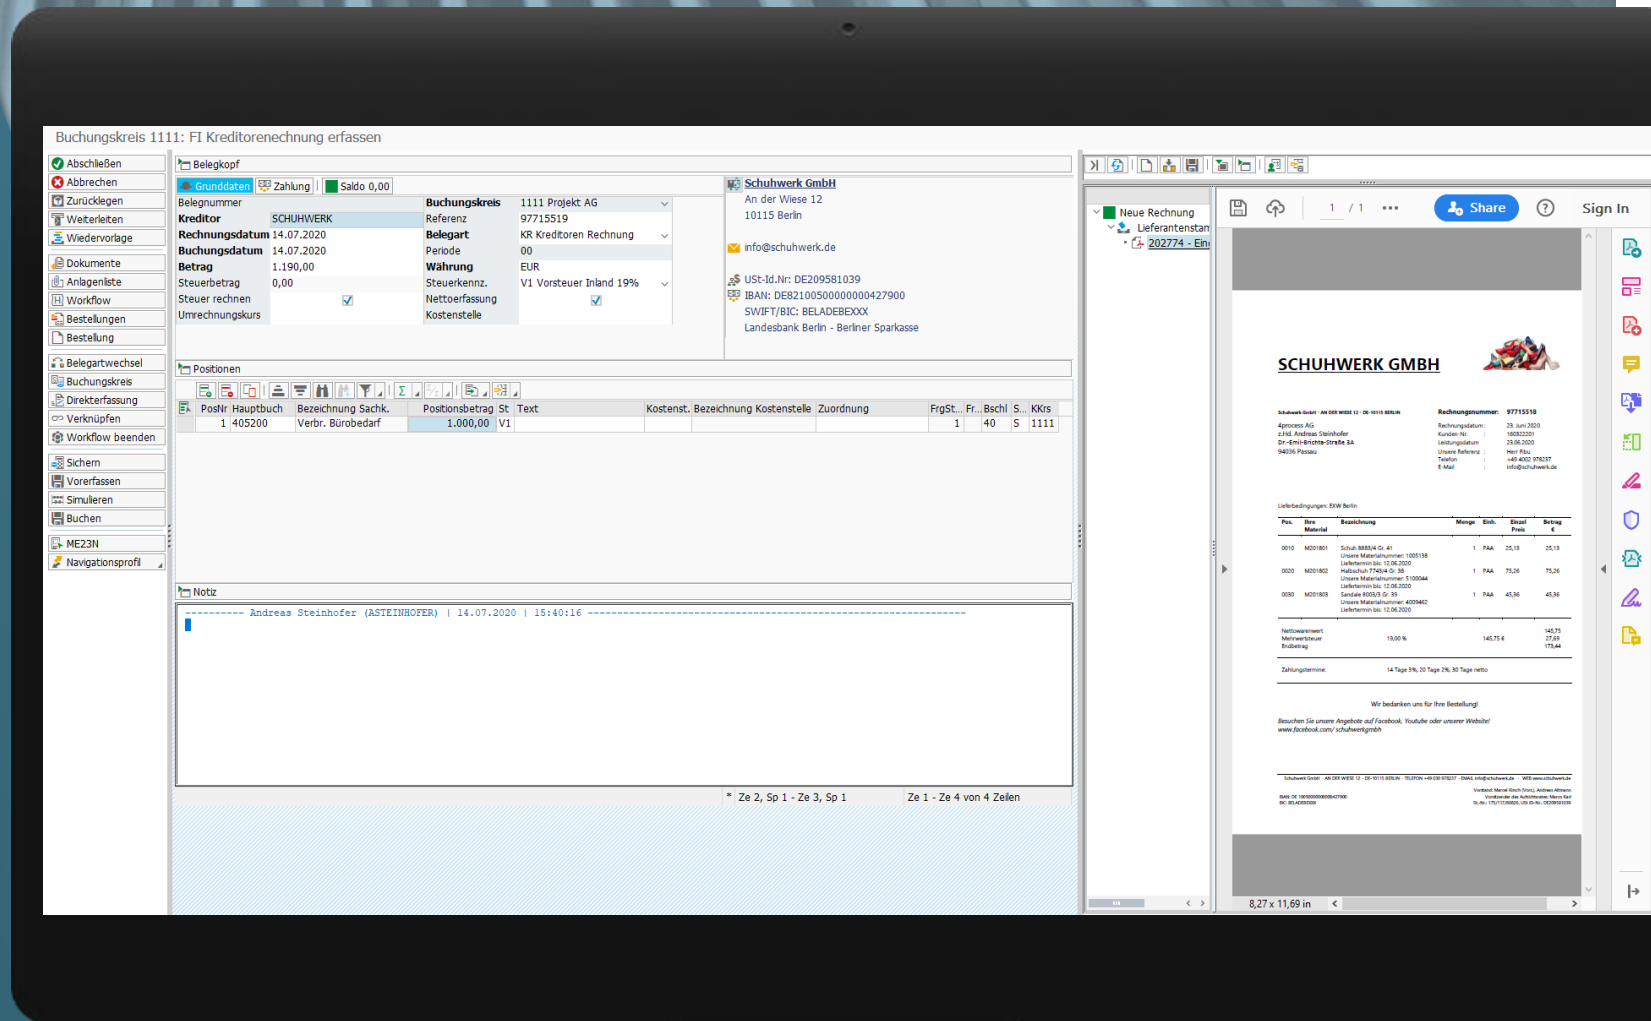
Buchungskreis 1111: FI Kreditorenechnung erfassen

Abschließen
Abbrechen
Zurücklegen
Weiterleiten
Wiedervorlage
Dokumente
Anlagenliste
Workflow
Bestellungen
Bestellung
Belegartwechsel
Buchungskreis
Direkterfassung
Verknüpfen
Workflow beenden
Sichern
Vorerfassen
Simulieren
Buchen
ME23N
Navigationsprofil

Belegkopf

Grunddaten | Zahlung | Saldo 0,00

| Belegnummer | | Buchungskreis | 1111 Projekt AG |
|---|---|---|---|
| Kreditor | SCHUHWERK | Referenz | 97715519 |
| Rechnungsdatum | 14.07.2020 | Belegart | KR Kreditoren Rechnung |
| Buchungsdatum | 14.07.2020 | Periode | 00 |
| Betrag | 1.190,00 | Währung | EUR |
| Steuerbetrag | 0,00 | Steuerkennz. | V1 Vorsteuer Inland 19% |
| Steuer rechnen | ☑ | Nettoerfassung | ☑ |
| Umrechnungskurs | | Kostenstelle | |

Schuhwerk GmbH
An der Wiese 12
10115 Berlin

info@schuhwerk.de

USt-Id.Nr: DE209581039
IBAN: DE82100500000000427900
SWIFT/BIC: BELADEBEXXX
Landesbank Berlin - Berliner Sparkasse

Positionen

| PosNr | Hauptbuch | Bezeichnung Sachk. | Positionsbetrag | St | Text | Kostenst. | Bezeichnung Kostenstelle | Zuordnung | FrgSt... | Fr... | Bschl | S... | KKrs |
|---|---|---|---|---|---|---|---|---|---|---|---|---|---|
| 1 | 405200 | Verbr. Bürobedarf | 1.000,00 | V1 | | | | | 1 | | 40 | S | 1111 |

Notiz

--------- Andreas Steinhofer (ASTEINHOFER) | 14.07.2020 | 15:40:16 ---------------------------------------------------------------

* Ze 2, Sp 1 - Ze 3, Sp 1    Ze 1 - Ze 4 von 4 Zeilen

Neue Rechnung
Lieferantenstam
202774 - Ein

1 / 1
Share
Sign In

SCHUHWERK GMBH

Schuhwerk GmbH · AN DER WIESE 12 · DE-10115 BERLIN
4process AG
z.Hd. Andreas Steinhofer
Dr.-Emil-Brichta-Straße 3A
94036 Passau

Rechnungsnummer: 97715518
Rechnungsdatum: 29. Juni 2020
Kunden-Nr.: 160822201
Leistungsdatum: 29.06.2020
Unsere Referenz: Herr Fitz
Telefon: +49 4002 978237
E-Mail: info@schuhwerk.de

Lieferbedingungen: EXW Berlin

| Pos. | Ihre Material | Bezeichnung | Menge | Einh. | Einzel Preis | Betrag € |
|---|---|---|---|---|---|---|
| 0010 | M201801 | Schuh 8883/4 Gr. 41 Unsere Materialnummer: 1005138 Liefertermin bis: 12.06.2020 | 1 | PAA | 25,13 | 25,13 |
| 0020 | M201802 | Halbschuh 7743/4 Gr. 38 Unsere Materialnummer: 5100044 Liefertermin bis: 12.06.2020 | 1 | PAA | 75,26 | 75,26 |
| 0030 | M201803 | Sandale 8003/3 Gr. 39 Unsere Materialnummer: 4009462 Liefertermin bis: 12.06.2020 | 1 | PAA | 45,36 | 45,36 |

Nettowarenwert 145,75
Mehrwertsteuer 19,00 % 145,75 € 27,69
Endbetrag 173,44

Zahlungstermine: 14 Tage 3%, 20 Tage 2%, 30 Tage netto

Wir bedanken uns für Ihre Bestellung!

Besuchen Sie unsere Angebote auf Facebook, Youtube oder unserer Website!
www.facebook.com/schuhwerkgmbh

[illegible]

8,27 x 11,69 in